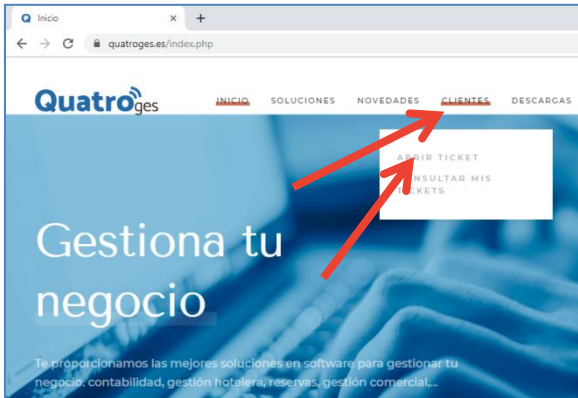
Inicio

quatroges.es/index.php

Quatroges

INICIO SOLUCIONES NOVEDADES CLIENTES DESCARGAS

ABRIR TICKET
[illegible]ONSULTAR MIS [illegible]ICKETS

Gestiona tu negocio

Te proporcionamos las mejores soluciones en software para gestionar tu negocio: contabilidad, gestión hotelera, reservas, gestión comercial,...